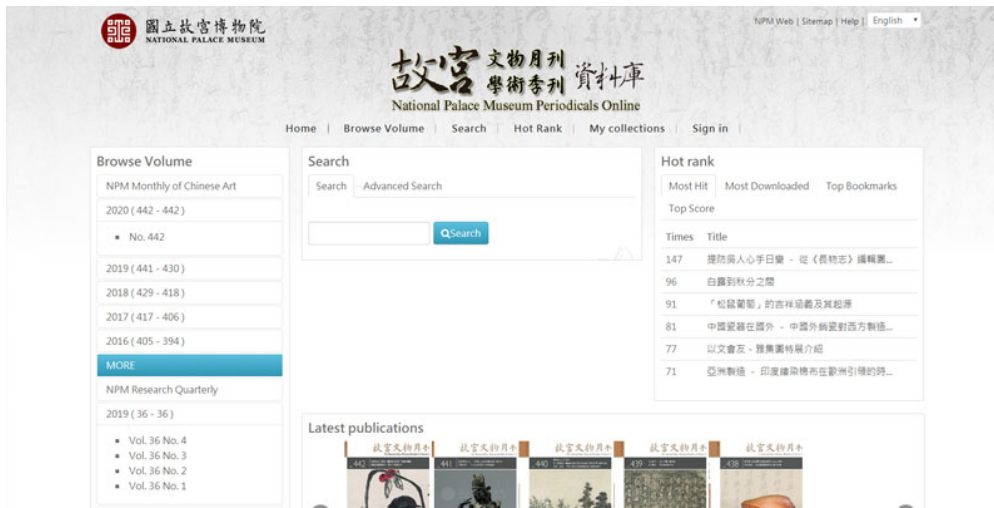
國立故宮博物院
NATIONAL PALACE MUSEUM

NPM Web | Sitemap | Help | English

故宮 文物月刊 學術季刊 資料庫
National Palace Museum Periodicals Online

Home | Browse Volume | Search | Hot Rank | My collections | Sign in

Browse Volume

NPM Monthly of Chinese Art

2020 ( 442 - 442 )

• No. 442

2019 ( 441 - 430 )

2018 ( 429 - 418 )

2017 ( 417 - 406 )

2016 ( 405 - 394 )

MORE

NPM Research Quarterly

2019 ( 36 - 36 )

• Vol. 36 No. 4
• Vol. 36 No. 3
• Vol. 36 No. 2
• Vol. 36 No. 1

Search

Search | Advanced Search

Search

Hot rank

Most Hit | Most Downloaded | Top Bookmarks | Top Score

| Times | Title |
|---|---|
| 147 | 提防有人心手日變 - 從《長物志》編輯瀏... |
| 96 | 白露到秋分之間 |
| 91 | 「松鼠葡萄」的吉祥涵義及其起源 |
| 81 | 中國瓷器在國外 - 中國外銷瓷對西方製造... |
| 77 | 以文會友 - 雅集圖特展介紹 |
| 71 | 亞洲製造 - 印度織染棉布在歐洲引領的時... |

Latest publications

故宮文物月刊 442
故宮文物月刊 441
故宮文物月刊 440
故宮文物月刊 439
故宮文物月刊 438